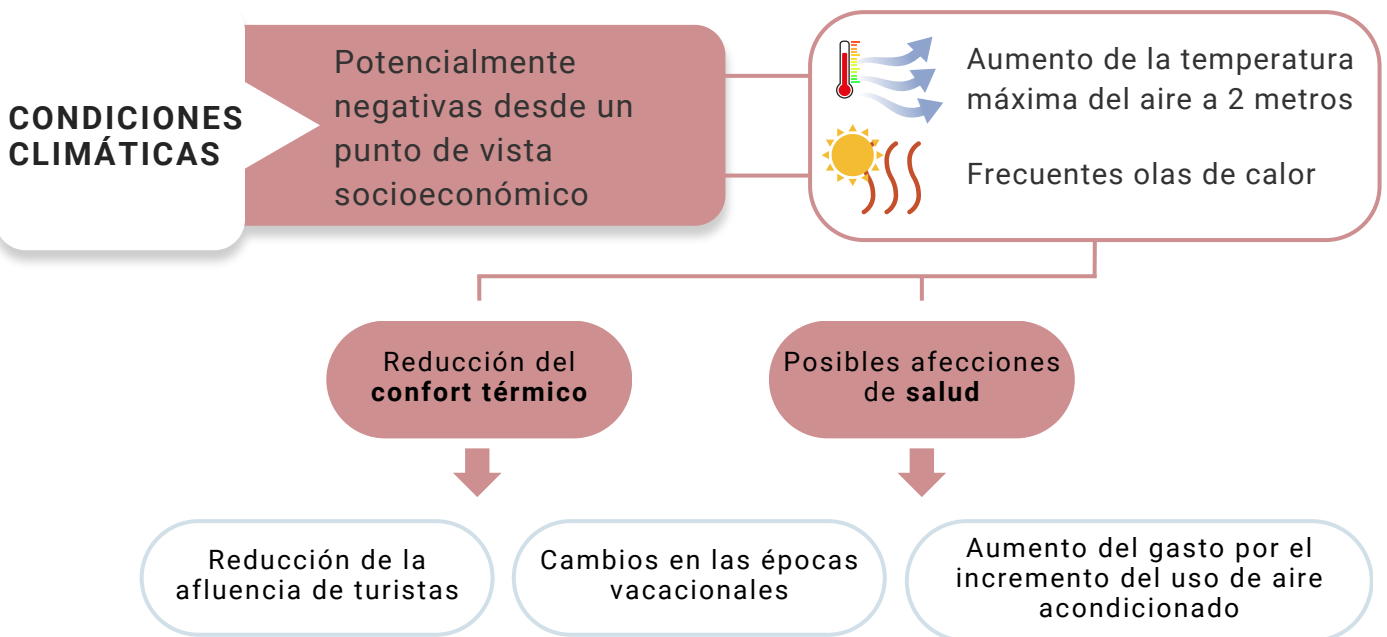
CONDICIONES CLIMÁTICAS

Potencialmente negativas desde un punto de vista socioeconómico

Aumento de la temperatura máxima del aire a 2 metros

Frecuentes olas de calor

Reducción del **confort térmico**

Posibles afecciones de **salud**

Reducción de la afluencia de turistas

Cambios en las épocas vacacionales

Aumento del gasto por el incremento del uso de aire acondicionado